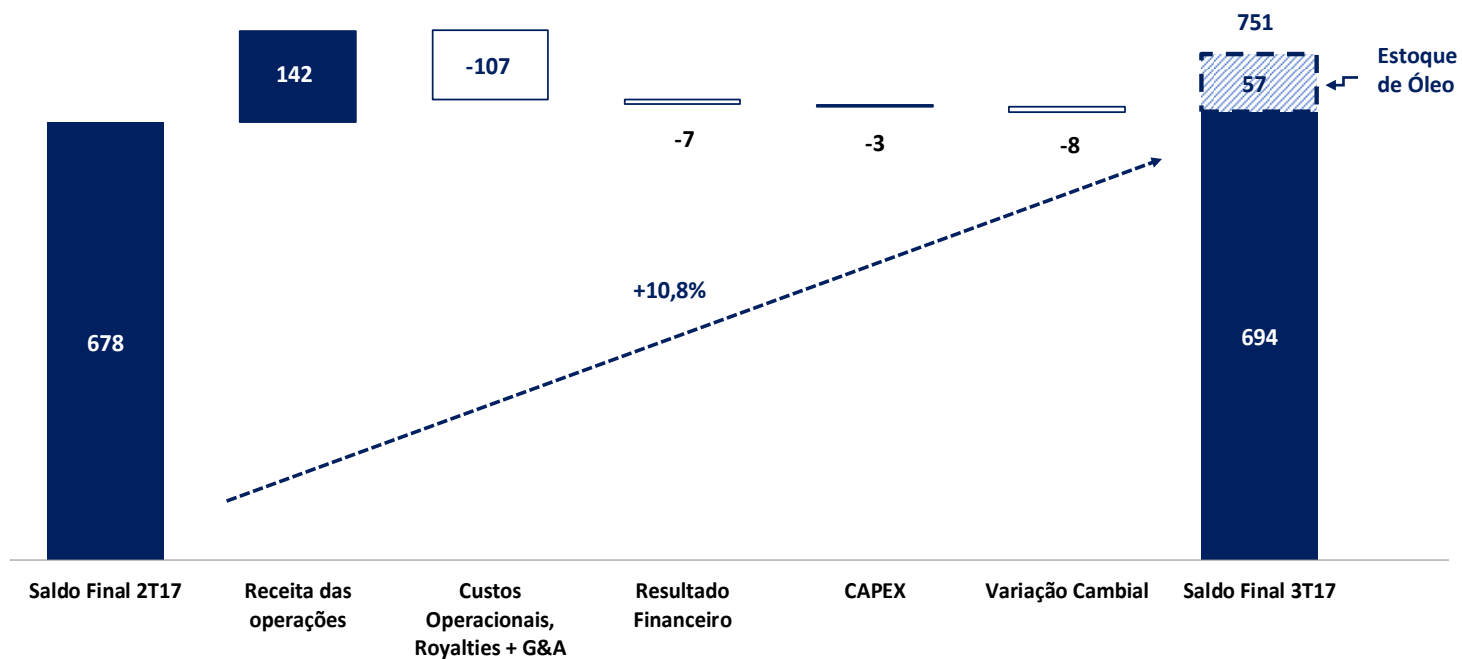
751

142

-107

Estoque de Óleo

57

-7

-3

-8

+10,8%

678

694

Saldo Final 2T17

Receita das operações

Custos Operacionais, Royalties + G&A

Resultado Financeiro

CAPEX

Variação Cambial

Saldo Final 3T17